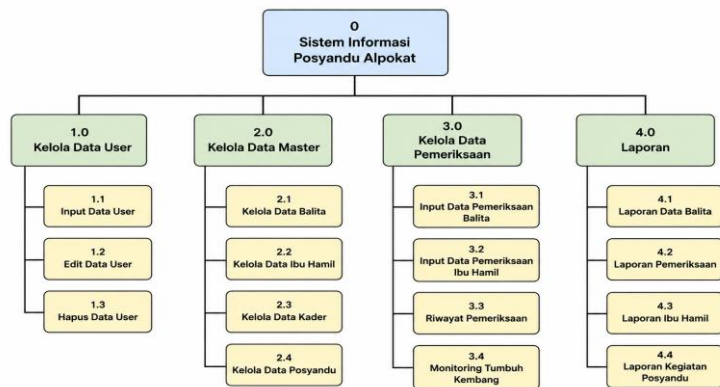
0
Sistem Informasi
Posyandu Alpokat

1.0
Kelola Data User

1.1
Input Data User

1.2
Edit Data User

1.3
Hapus Data User

2.0
Kelola Data Master

2.1
Kelola Data Balita

2.2
Kelola Data Ibu Hamil

2.3
Kelola Data Kader

2.4
Kelola Data Posyandu

3.0
Kelola Data
Pemeriksaan

3.1
Input Data Pemeriksaan
Balita

3.2
Input Data Pemeriksaan
Ibu Hamil

3.3
Riwayat Pemeriksaan

3.4
Monitoring Tumbuh
Kembang

4.0
Laporan

4.1
Laporan Data Balita

4.2
Laporan Pemeriksaan

4.3
Laporan Ibu Hamil

4.4
Laporan Kegiatan
Posyandu